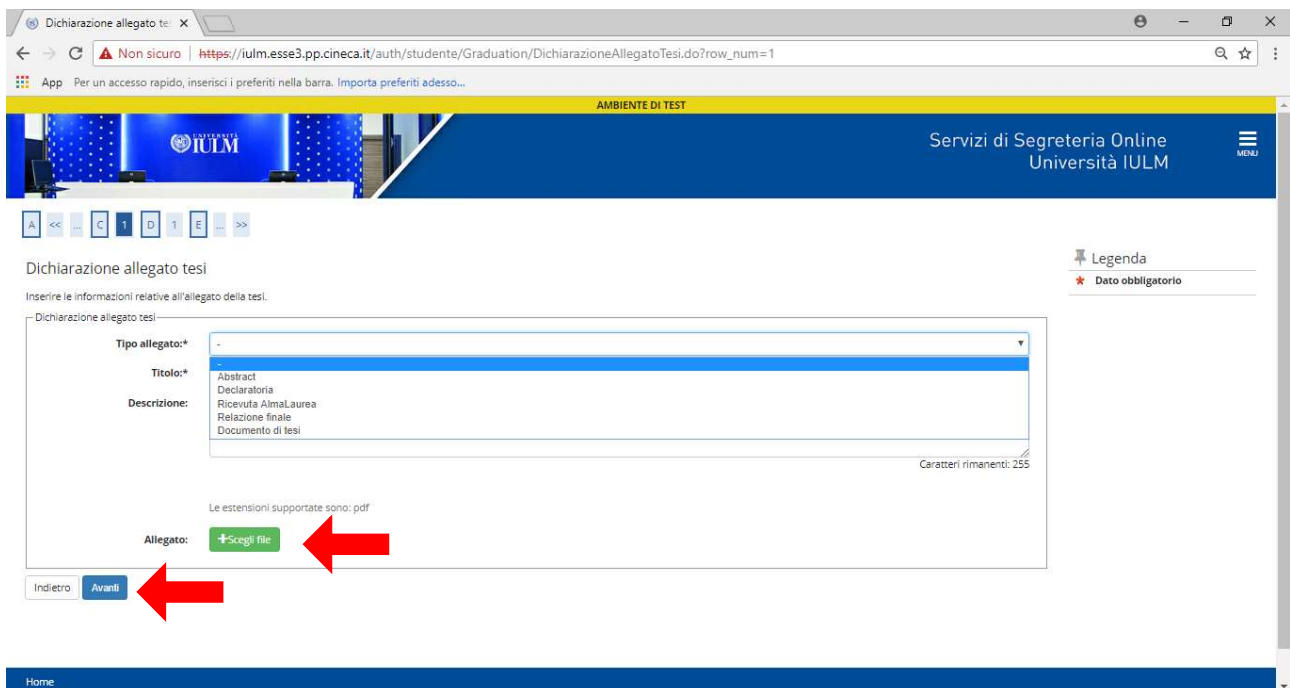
Dichiarazione allegato te ×

Non sicuro | https://iulm.esse3.pp.cineca.it/auth/studente/Graduation/DichiarazioneAllegatoTesi.do?row_num=1

App Per un accesso rapido, inserisci i preferiti nella barra. Importa preferiti adesso...

AMBIENTE DI TEST

UNIVERSITÀ IULM

Servizi di Segreteria Online
Università IULM

MENU

A << ... C 1 D 1 E ... >>

Dichiarazione allegato tesi

Inserire le informazioni relative all'allegato della tesi.

Dichiarazione allegato tesi

Tipo allegato:* -

Titolo:*

Descrizione:

-
Abstract
Declaratoria
Ricevuta AlmaLaurea
Relazione finale
Documento di tesi

Caratteri rimanenti: 255

Le estensioni supportate sono: pdf

Allegato: +Scegli file

Indietro Avanti

Legenda
★ Dato obbligatorio

Home